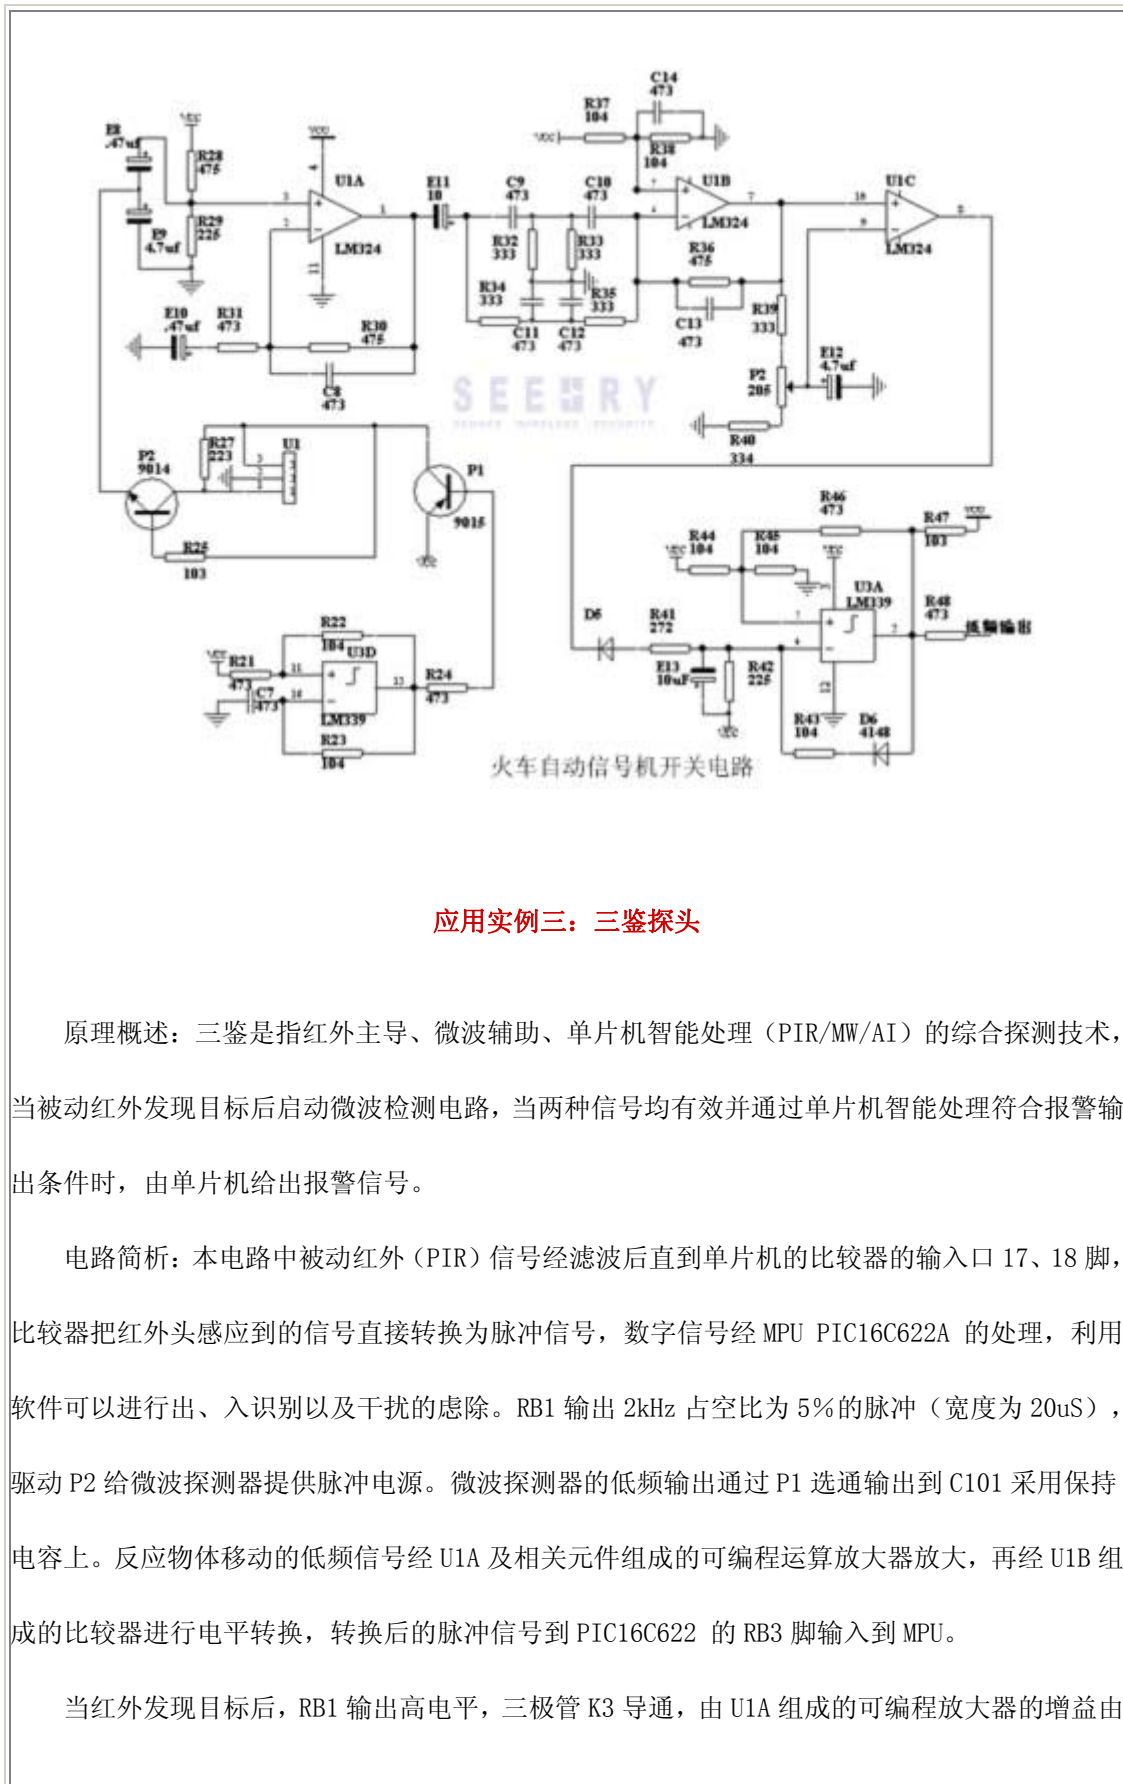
C14
473
R37
104
VCC
R38
104
E8
.47uf
VCC
R28
475
VCC
U1A
E11
10
C9
473
C10
473
U1B
U1C
R29
225
E9
4.7uf
LM324
R32
333
R33
333
LM324
R36
475
LM324
R34
333
R35
333
E10
.47uf
R31
473
R30
475
C11
473
C12
473
C13
473
R39
333
C8
473
P2
205
E12
4.7uf
SEEKRY
R40
334
P2
9014
R27
223
U1
P1
9015
R25
103
R46
473
R47
103
VCC
R44
104
R45
104
VCC
VCC
U3A
LM339
R41
272
D5
R48
473
低频输出
R22
104
U3D
VCC
R21
473
C7
473
R24
473
E13
10uF
R42
225
LM339
R23
104
R43
104
D6
4148
火车自动信号机开关电路

应用实例三：三鉴探头

原理概述：三鉴是指红外主导、微波辅助、单片机智能处理（PIR/MW/AI）的综合探测技术，当被动红外发现目标后启动微波检测电路，当两种信号均有效并通过单片机智能处理符合报警输出条件时，由单片机给出报警信号。

电路简析：本电路中被动红外（PIR）信号经滤波后直到单片机的比较器的输入口 17、18 脚，比较器把红外头感应到的信号直接转换为脉冲信号，数字信号经 MPU PIC16C622A 的处理，利用软件可以进行出、入识别以及干扰的虑除。RB1 输出 2kHz 占空比为 5%的脉冲（宽度为 20uS），驱动 P2 给微波探测器提供脉冲电源。微波探测器的低频输出通过 P1 选通输出到 C101 采用保持电容上。反应物体移动的低频信号经 U1A 及相关元件组成的可编程运算放大器放大，再经 U1B 组成的比较器进行电平转换，转换后的脉冲信号到 PIC16C622 的 RB3 脚输入到 MPU。

当红外发现目标后，RB1 输出高电平，三极管 K3 导通，由 U1A 组成的可编程放大器的增益由